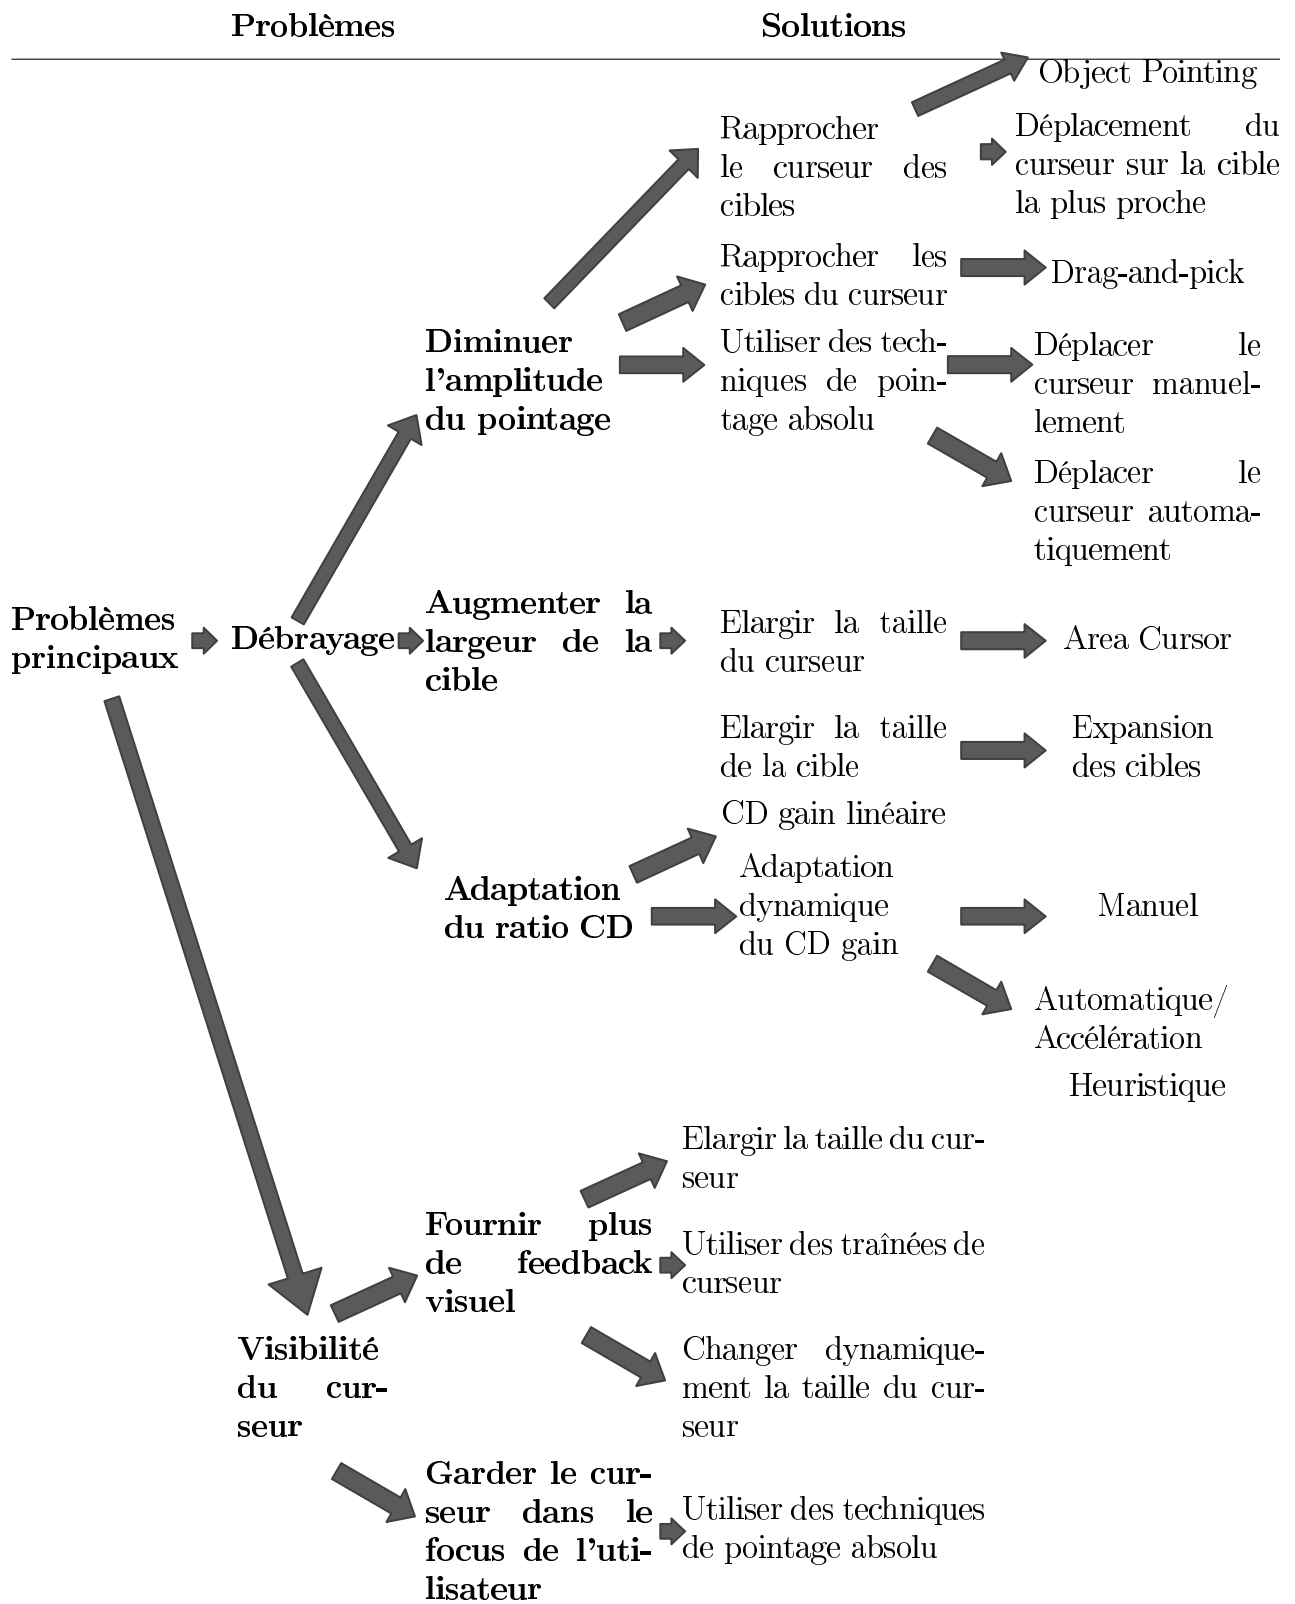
Problèmes

Solutions

Object Pointing

Rapprocher le curseur des cibles

Déplacement du curseur sur la cible la plus proche

Rapprocher les cibles du curseur

Drag-and-pick

Diminuer l'amplitude du pointage

Utiliser des techniques de pointage absolu

Déplacer le curseur manuellement

Déplacer le curseur automatiquement

Problèmes principaux

Débrayage

Augmenter la largeur de la cible

Elargir la taille du curseur

Area Cursor

Elargir la taille de la cible

Expansion des cibles

CD gain linéaire

Adaptation du ratio CD

Adaptation dynamique du CD gain

Manuel

Automatique/ Accélération

Heuristique

Elargir la taille du curseur

Fournir plus de feedback visuel

Utiliser des traînées de curseur

Visibilité du curseur

Changer dynamiquement la taille du curseur

Garder le curseur dans le focus de l'utilisateur

Utiliser des techniques de pointage absolu